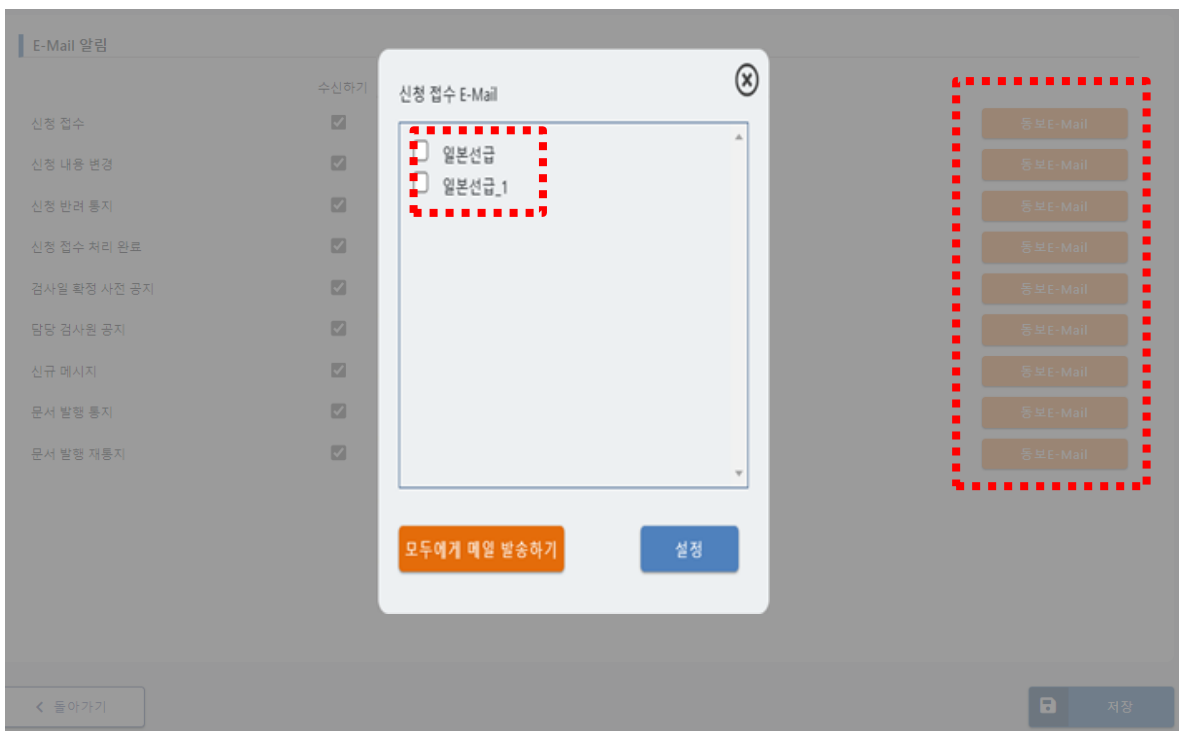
E-Mail 알림

수신하기

신청 접수
신청 내용 변경
신청 반려 통지
신청 접수 처리 완료
검사일 확정 사전 공지
담당 검사원 공지
신규 메시지
문서 발행 통지
문서 발행 재통지

신청 접수 E-Mail

일본선급
일본선급_1

모두에게 메일 발송하기
설정

통보E-Mail
통보E-Mail
통보E-Mail
통보E-Mail
통보E-Mail
통보E-Mail
통보E-Mail
통보E-Mail
통보E-Mail

돌아가기
저장